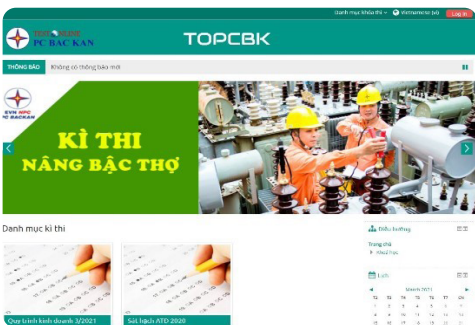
Danh mục khóa thi · Vietnamese (vi) · Log in

EVN NPC
PC BẮC KẠN

TOPCBK

THÔNG BÁO Không có thông báo mới

EVN NPC
PC BẮC KẠN

KÌ THI
NÂNG BẬC THỢ

Danh mục kì thi

Quy trình kinh doanh 3/2021

Sát hạch ATĐ 2020

Điều hướng
Trang chủ
Khoá học

Lịch
March 2021